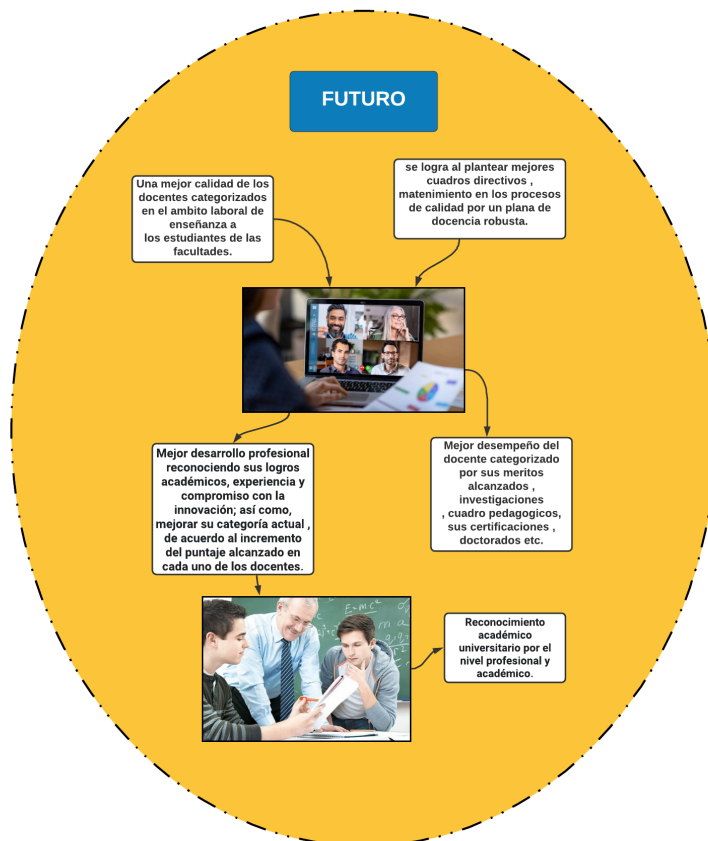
FUTURO

Una mejor calidad de los docentes categorizados en el ambito laboral de enseñanza a los estudiantes de las facultades.

se logra al plantear mejores cuadros directivos , matenimiento en los procesos de calidad por un plana de docencia robusta.

Mejor desarrollo profesional reconociendo sus logros académicos, experiencia y compromiso con la innovación; así como, mejorar su categoría actual , de acuerdo al incremento del puntaje alcanzado en cada uno de los docentes.

Mejor desempeño del docente categorizado por sus meritos alcanzados , investigaciones , cuadro pedagogicos, sus certificaciones , doctorados etc.

$E=mc^2$

Reconocimiento académico universitario por el nivel profesional y académico.